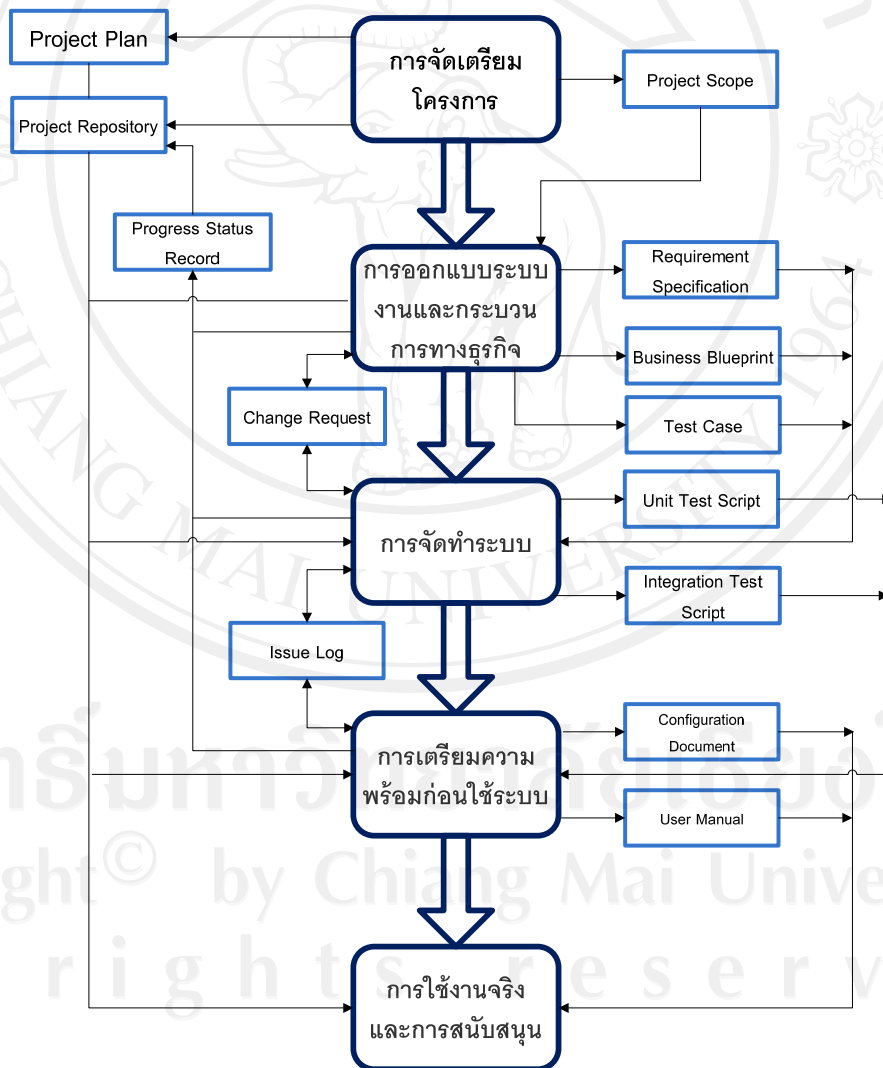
Project Plan

การจัดเตรียมโครงการ

Project Scope

Project Repository

Progress Status Record

การออกแบบระบบงานและกระบวนการทางธุรกิจ

Requirement Specification

Business Blueprint

Change Request

Test Case

Unit Test Script

การจัดทำระบบ

Integration Test Script

Issue Log

Configuration Document

การเตรียมความพร้อมก่อนใช้ระบบ

User Manual

การใช้งานจริงและการสนับสนุน

ght© by Chiang Mai Unive

r i g h t s r e s e r v